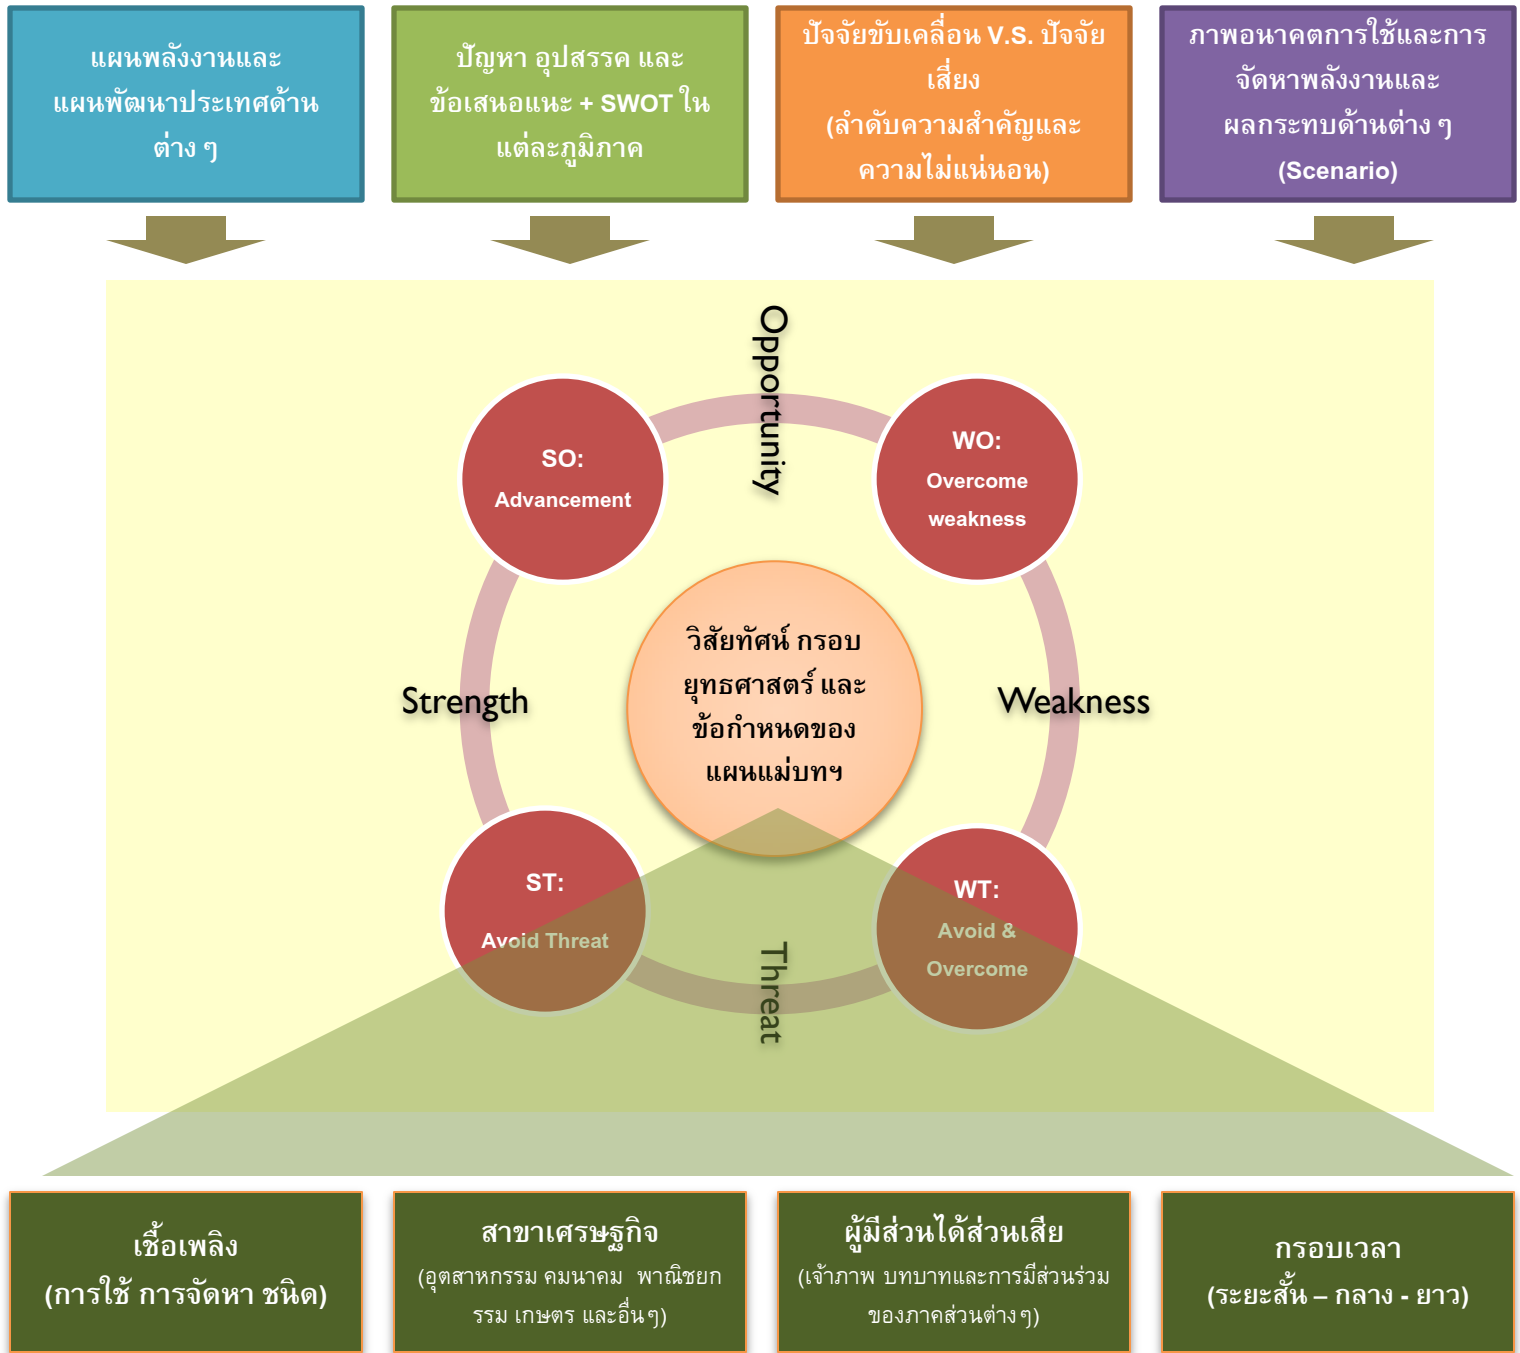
แผนพลังงานและแผนพัฒนาประเทศด้านต่าง ๆ

ปัญหา อุปสรรค และข้อเสนอแนะ + SWOT ในแต่ละภูมิภาค

ปัจจัยขับเคลื่อน V.S. ปัจจัยเสี่ยง (ลำดับความสำคัญและความไม่แน่นอน)

ภาพอนาคตการใช้และการจัดหาพลังงานและผลกระทบด้านต่าง ๆ (Scenario)

Opportunity

SO: Advancement

WO: Overcome weakness

Strength

วิสัยทัศน์ กรอบยุทธศาสตร์ และข้อกำหนดของแผนแม่บทฯ

Weakness

ST: Avoid Threat

WT: Avoid & Overcome

Threat

เชื้อเพลิง (การใช้ การจัดหา ชนิด)

สาขาเศรษฐกิจ (อุตสาหกรรม คมนาคม พาณิชยกรรม เกษตร และอื่นๆ)

ผู้มีส่วนได้ส่วนเสีย (เจ้าภาพ บทบาทและการมีส่วนร่วมของภาคส่วนต่างๆ)

กรอบเวลา (ระยะสั้น – กลาง - ยาว)